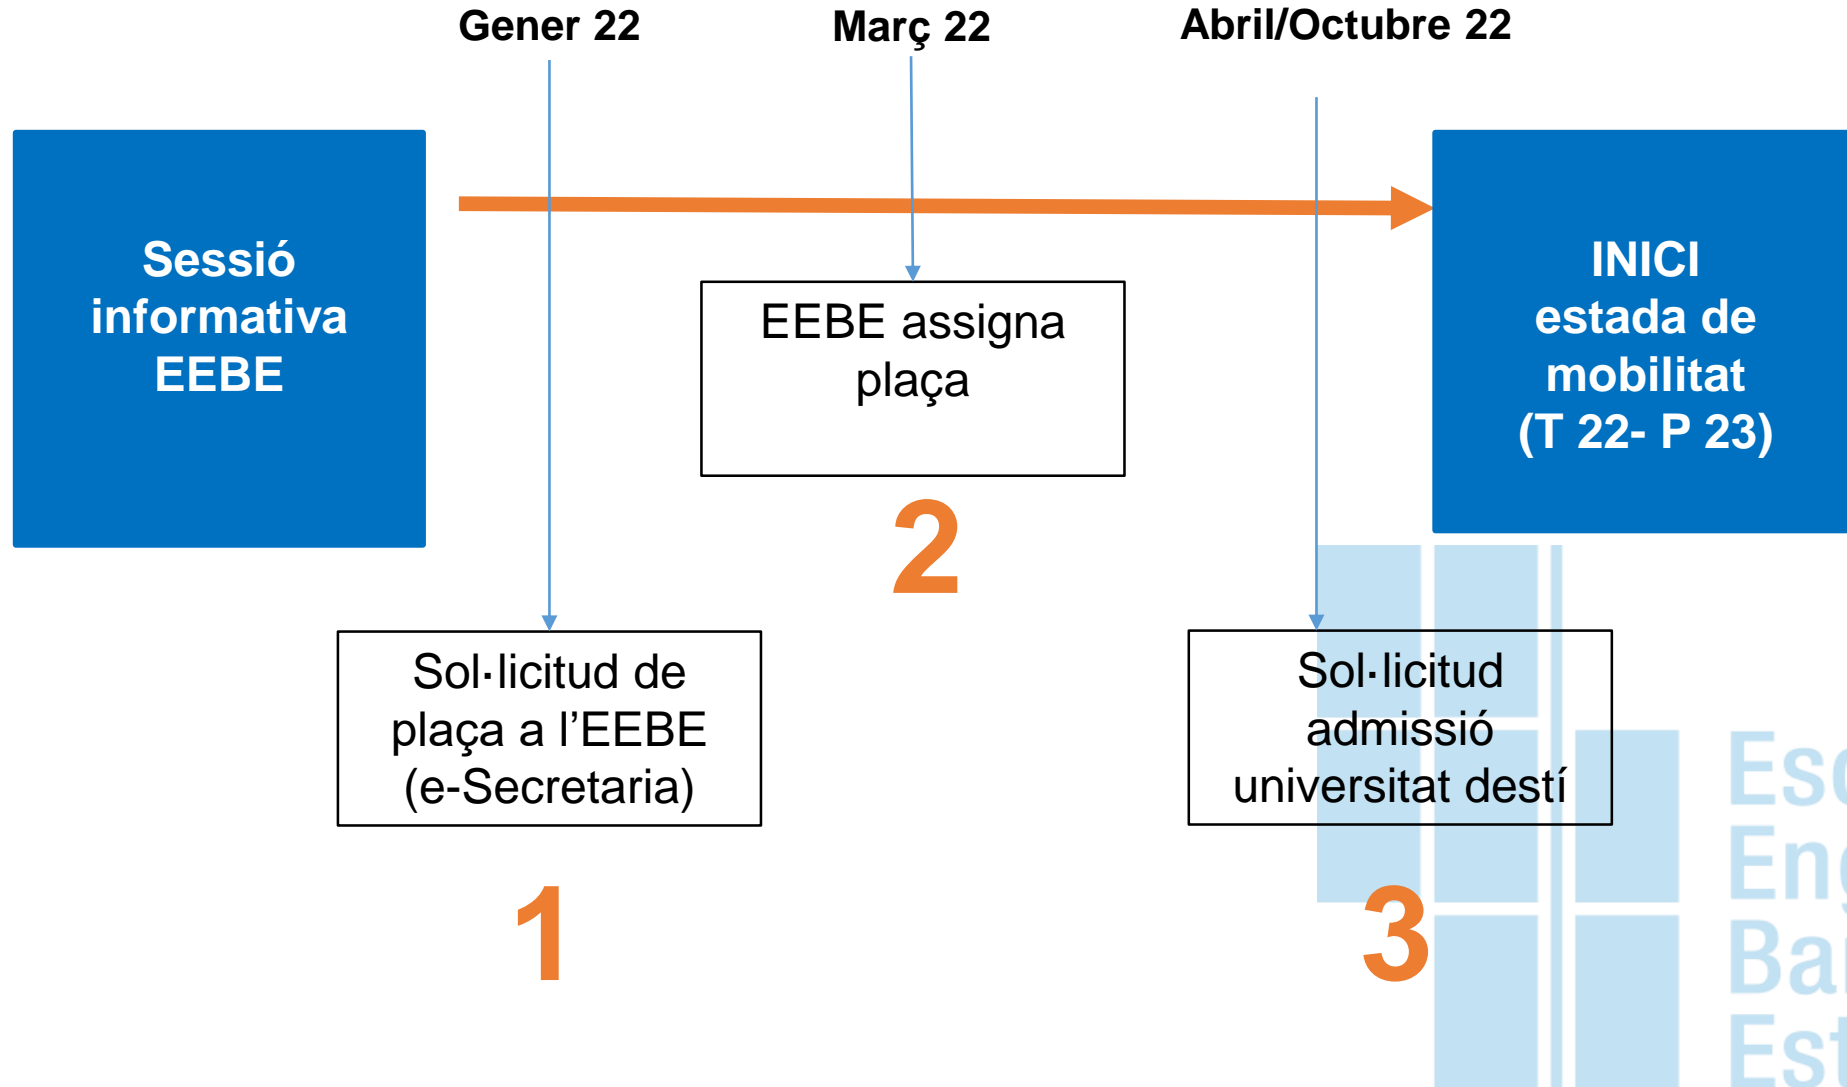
Gener 22

Març 22

Abril/Octubre 22

Sessió informativa EEBE

INICI estada de mobilitat (T 22- P 23)

EEBE assigna plaça

2

Sol·licitud de plaça a l'EEBE (e-Secretaria)

1

Sol·licitud admissió universitat destí

3

Esc
Eng
Bar
Est